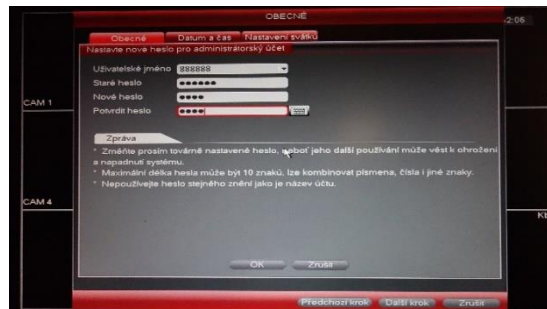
OBECNÉ

2:06

Obecné | Datum a čas | Nastavení svátků

Nastavte nové heslo pro administrátorský účet

Uživatelské jméno 888888
Staré heslo ••••••
Nové heslo ••••
Potvrdit heslo ••••

CAM 1

Zpráva

* Změňte prosím továrně nastavené heslo, neboť jeho další používání může vést k ohrožení a napadnutí systému.
* Maximální délka hesla může být 10 znaků, lze kombinovat písmena, čísla i jiné znaky.
* Nepoužívejte heslo stejného znění jako je název účtu.

CAM 4

OK | Zrušit

Předchozí krok | Další krok | Zrušit